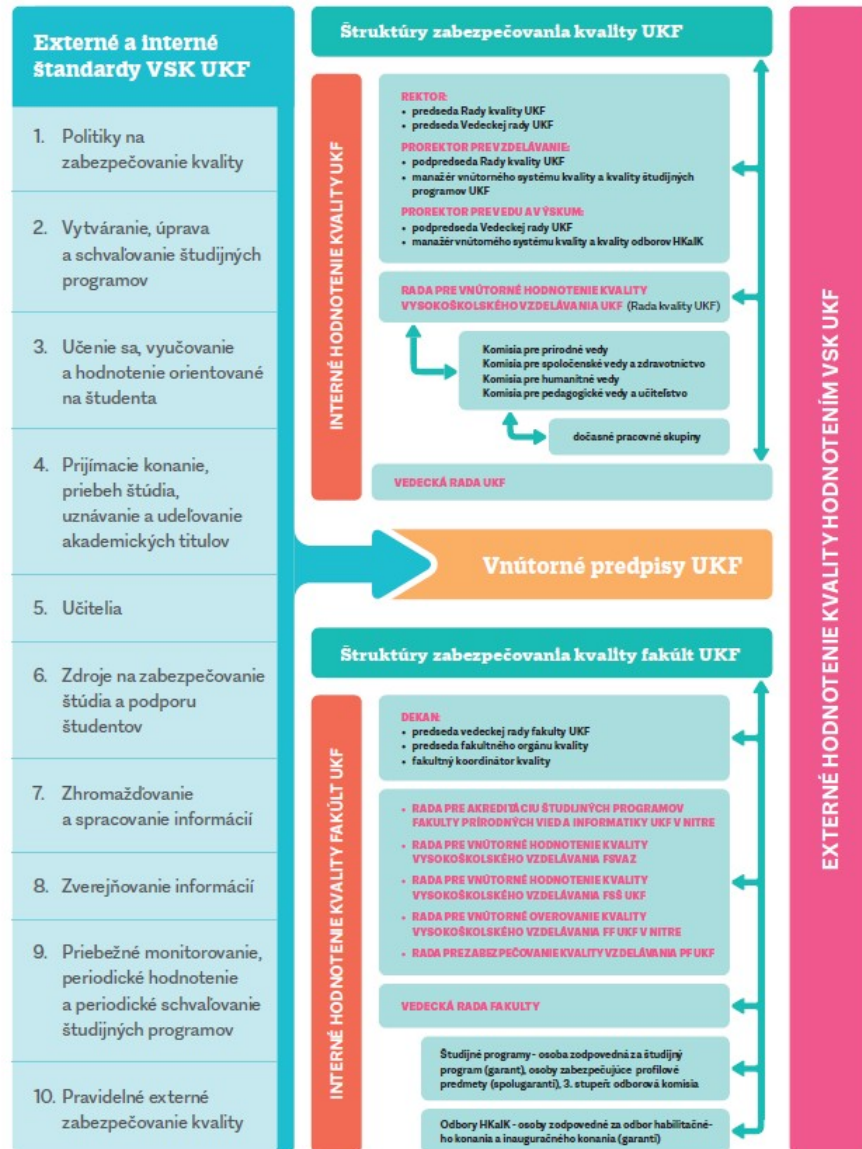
Externé a interné štandardy VSK UKF

1. Politiky na zabezpečovanie kvality

2. Vytváranie, úprava a schvaľovanie študijných programov

3. Učenie sa, vyučovanie a hodnotenie orientované na študenta

4. Prijímacie konanie, priebeh štúdia, uznávanie a udeľovanie akademických titulov

5. Učitelia

6. Zdroje na zabezpečovanie štúdia a podporu študentov

7. Zhromažďovanie a spracovanie informácií

8. Zverejňovanie informácií

9. Priebežné monitorovanie, periodické hodnotenie a periodické schvaľovanie študijných programov

10. Pravidelné externé zabezpečovanie kvality

Štruktúry zabezpečovania kvality UKF

INTERNÉ HODNOTENIE KVALITY UKF

REKTOR:
• predseda Rady kvality UKF
• predseda Vedeckej rady UKF

PROREKTOR PRE VZDELÁVANIE:
• podpredseda Rady kvality UKF
• manažér vnútorného systému kvality a kvality študijných programov UKF

PROREKTOR PRE VEDU A VÝSKUM:
• podpredseda Vedeckej rady UKF
• manažér vnútorného systému kvality a kvality odborov HKaIK

RADA PRE VNÚTORNÉ HODNOTENIE KVALITY VYSOKOŠKOLSKÉHO VZDELÁVANIA UKF (Rada kvality UKF)

Komisia pre prírodné vedy
Komisia pre spoločenské vedy a zdravotníctvo
Komisia pre humanitné vedy
Komisia pre pedagogické vedy a učiteľstvo

dočasné pracovné skupiny

VEDECKÁ RADA UKF

Vnútorné predpisy UKF

Štruktúry zabezpečovania kvality fakúlt UKF

INTERNÉ HODNOTENIE KVALITY FAKÚLT UKF

DEKAN:
• predseda vedeckej rady fakulty UKF
• predseda fakultného orgánu kvality
• fakultný koordinátor kvality

• RADA PRE AKREDITÁCIU ŠTUDIJNÝCH PROGRAMOV FAKULTY PRÍRODNÝCH VIED A INFORMATIKY UKF V NITRE
• RADA PRE VNÚTORNÉ HODNOTENIE KVALITY VYSOKOŠKOLSKÉHO VZDELÁVANIA FSVaZ
• RADA PRE VNÚTORNÉ HODNOTENIE KVALITY VYSOKOŠKOLSKÉHO VZDELÁVANIA FSŠ UKF
• RADA PRE VNÚTORNÉ OVEROVANIE KVALITY VYSOKOŠKOLSKÉHO VZDELÁVANIA FF UKF V NITRE
• RADA PRE ZABEZPEČOVANIE KVALITY VZDELÁVANIA PF UKF

VEDECKÁ RADA FAKULTY

Študijné programy - osoba zodpovedná za študijný program (garant), osoby zabezpečujúce profilové predmety (spolugaranti), 3. stupeň odborová komisia

Odbory HKaIK - osoby zodpovedné za odbor habilitačného konania a inauguračného konania (garanti)

EXTERNÉ HODNOTENIE KVALITY HODNOTENÍM VSK UKF